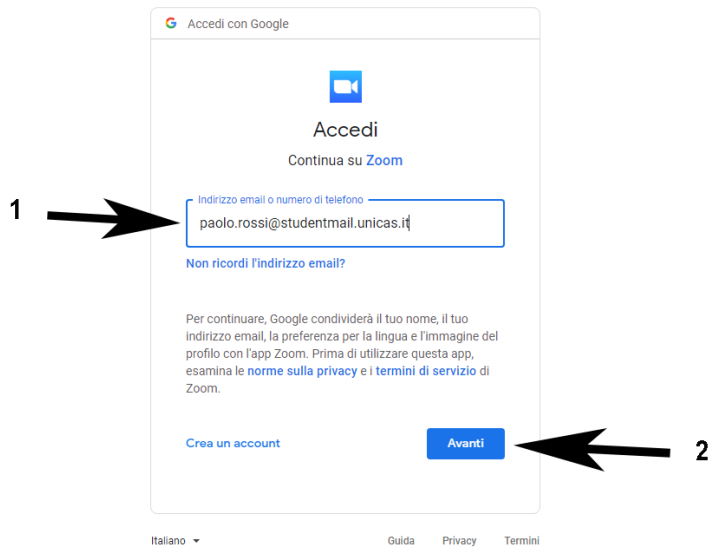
G Accedi con Google

Accedi

Continua su Zoom

1

Indirizzo email o numero di telefono

paolo.rossi@studentmail.unicas.it

Non ricordi l'indirizzo email?

Per continuare, Google condividerà il tuo nome, il tuo indirizzo email, la preferenza per la lingua e l'immagine del profilo con l'app Zoom. Prima di utilizzare questa app, esamina le norme sulla privacy e i termini di servizio di Zoom.

Crea un account

Avanti

2

Italiano

Guida Privacy Termini